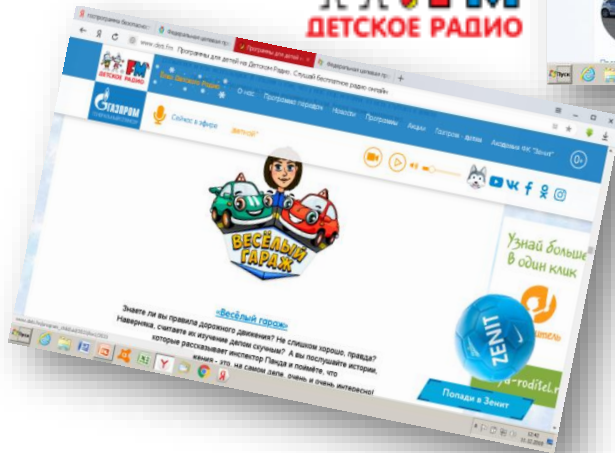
ДЕТСКОЕ РАДИО

Программы для детей на Детском Радио. Слушай бесплатное радио онлайн

www.deti.fm

ДЕТСКОЕ РАДИО

ГАЗПРОМ

Сейчас в эфире

О нас Программа передач Новости Программы Акции Газпром - детям Академия ФК "Зенит"

ВЕСЁЛЫЙ ГАРАЖ

«Весёлый гараж»

Знаете ли вы правила дорожного движения? Не слишком хорошо, правда? Наверняка, считаете их изучение делом скучным? А вы послушайте истории, которые рассказывает инспектор Пенди и поймёте, что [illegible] - это, на самом деле, очень и очень интересно!

Узнай больше в один клик

ZENIT

Попади в Зенит

ya-roditel.r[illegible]

Пуск